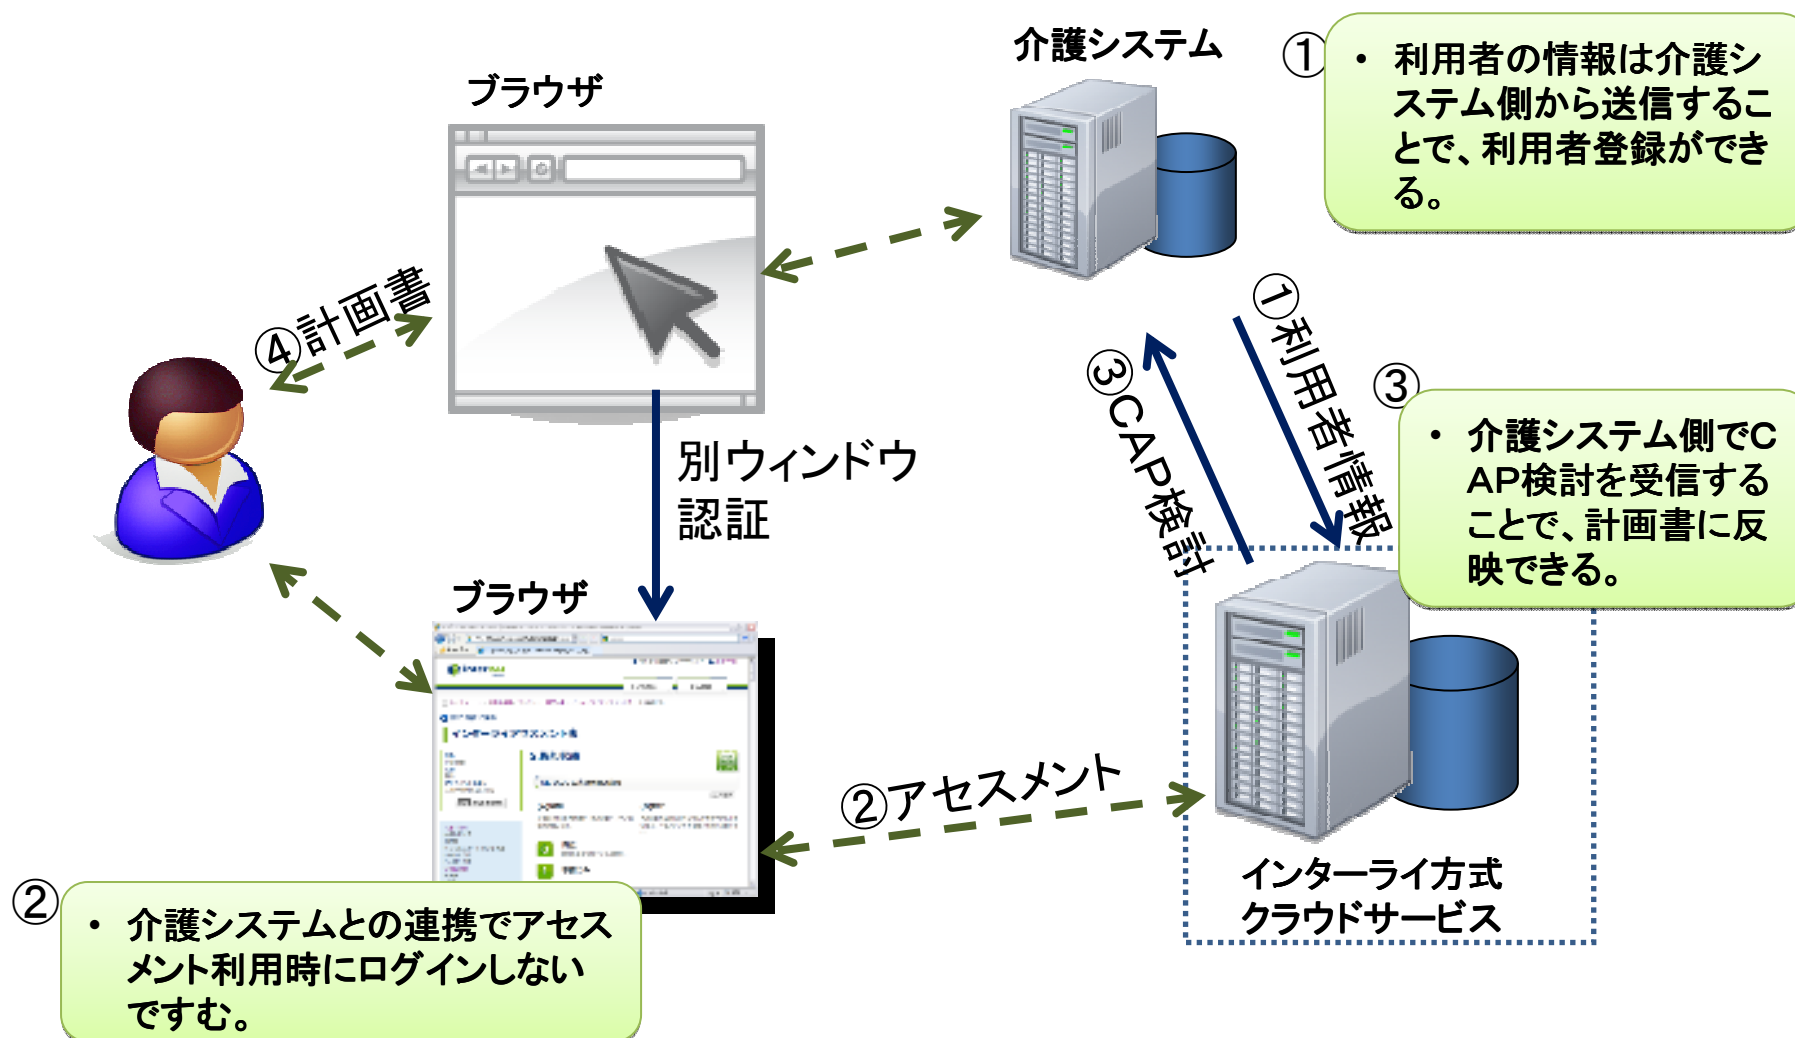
ブラウザ

介護システム

① • 利用者の情報は介護システム側から送信することで、利用者登録ができる。

④計画書

別ウィンドウ
認証

①利用者情報

③CAP検討

③ • 介護システム側でCAP検討を受信することで、計画書に反映できる。

ブラウザ

インターライアセスメント

②アセスメント

インターライ方式
クラウドサービス

② • 介護システムとの連携でアセスメント利用時にログインしないですむ。